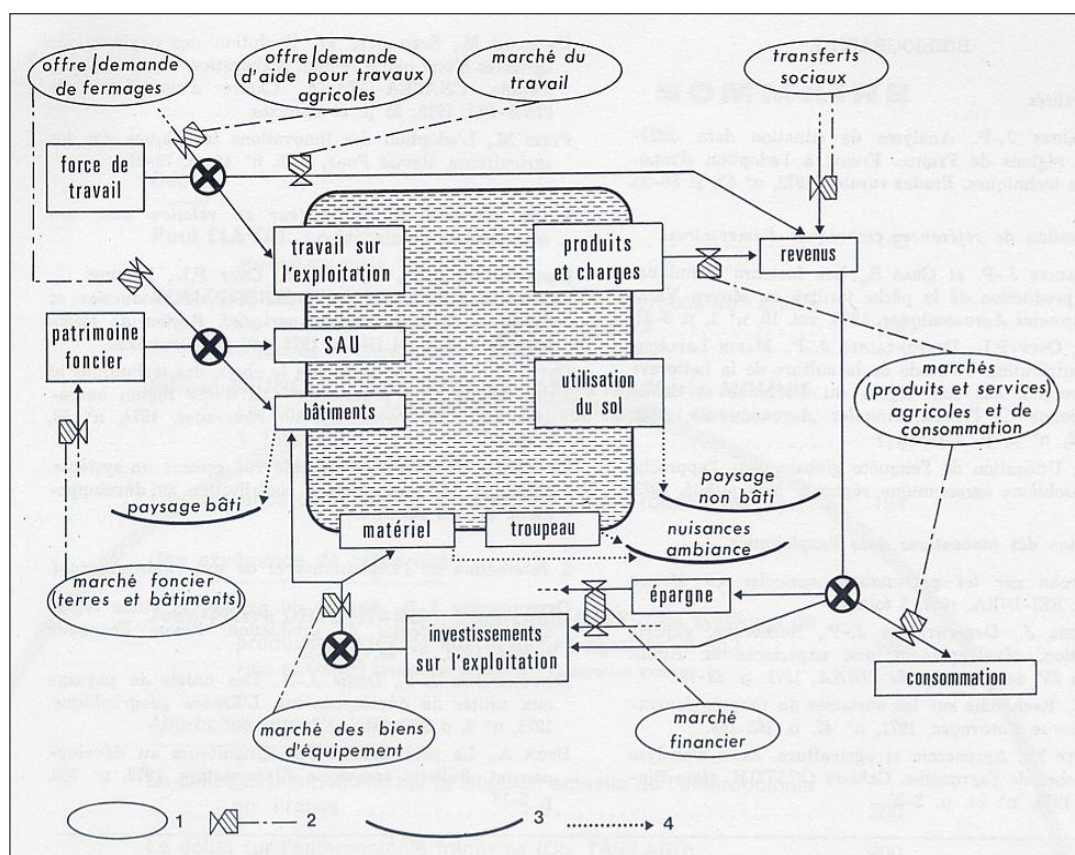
offre/demande de fermages

offre/demande d'aide pour travaux agricoles

marché du travail

transferts sociaux

force de travail

travail sur l'exploitation

produits et charges

revenus

patrimoine foncier

SAU

utilisation du sol

marchés (produits et services) agricoles et de consommation

bâtiments

paysage bâti

paysage non bâti

matériel

troupeau

nuisances ambiance

marché foncier (terres et bâtiments)

épargne

investissements sur l'exploitation

consommation

marché des biens d'équipement

marché financier

1

2

3

4